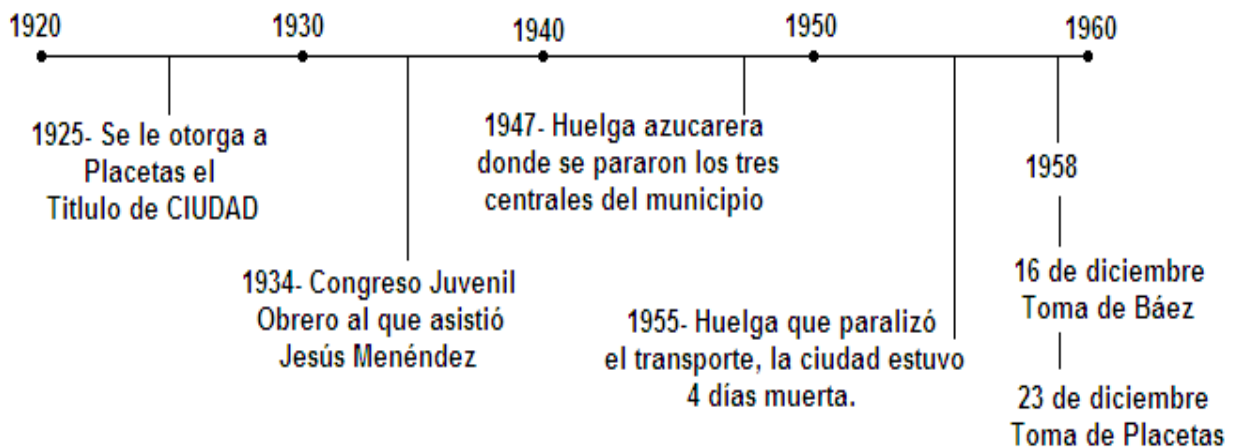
1920 1930 1940 1950 1960

1925- Se le otorga a Placetas el Titlulo de CIUDAD

1934- Congreso Juvenil Obrero al que asistió Jesús Menéndez

1947- Huelga azucarera donde se pararon los tres centrales del municipio

1955- Huelga que paralizó el transporte, la ciudad estuvo 4 días muerta.

1958

16 de diciembre Toma de Báez

23 de diciembre Toma de Placetas